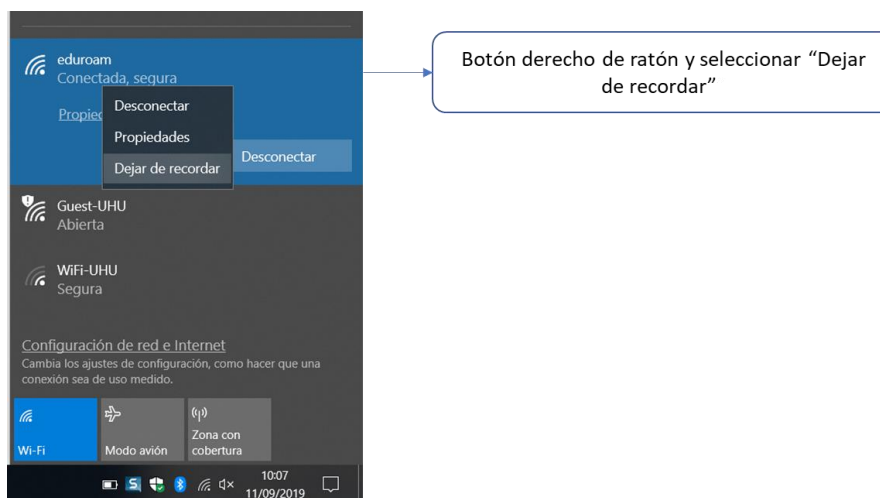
eduroam
Conectada, segura

Propiec

Desconectar
Propiedades
Dejar de recordar

Desconectar

Guest-UHU
Abierta

WiFi-UHU
Segura

Configuración de red e Internet
Cambia los ajustes de configuración, como hacer que una conexión sea de uso medido.

Wi-Fi
Modo avión
Zona con cobertura

10:07
11/09/2019

Botón derecho de ratón y seleccionar "Dejar de recordar"